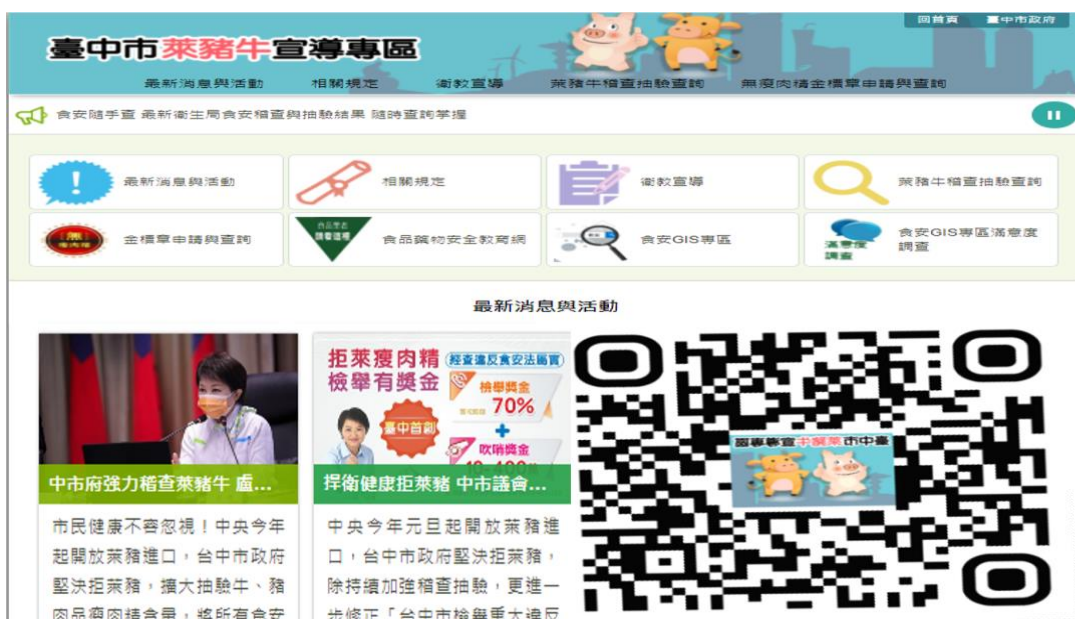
臺中市萊豬牛宣導專區

回首頁 臺中市政府

最新消息與活動 相關規定 衛教宣導 萊豬牛稽查抽驗查詢 無瘦肉精金標章申請與查詢

食安隨手查 最新衛生局食安稽查與抽驗結果 隨時查詢掌握

最新消息與活動
相關規定
衛教宣導
萊豬牛稽查抽驗查詢
金標章申請與查詢
食品藥物安全教育網
食安GIS專區
食安GIS專區滿意度調查

滿意度調查

最新消息與活動

拒萊瘦肉精 檢舉有獎金
經查違反食安法屬實
檢舉獎金 70%
吹哨獎金
臺中首創

臺中市萊豬牛宣導專區

中市府強力稽查萊豬牛 盧...
市民健康不容忽視！中央今年起開放萊豬進口，台中市政府堅決拒萊豬，擴大抽驗牛、豬肉品瘦肉精含量，將所有食安

捍衛健康拒萊豬 中市議會...
中央今年元旦起開放萊豬進口，台中市政府堅決拒萊豬，除持續加強稽查抽驗，更進一步修正「台中市檢舉重大違反